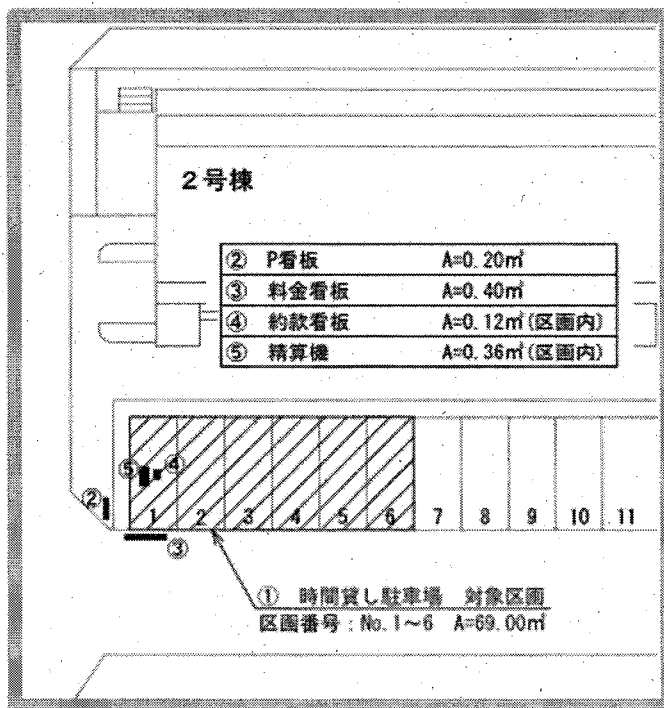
2号棟

| ② | P看板 | A=0.20㎡ |
|---|---|---|
| ③ | 料金看板 | A=0.40㎡ |
| ④ | 約款看板 | A=0.12㎡(区画内) |
| ⑤ | 精算機 | A=0.36㎡(区画内) |

⑤ ④
②
1 2 3 4 5 6 7 8 9 10 11
③

① 時間貸し駐車場 対象区画
区画番号:No.1~6 A=69.00㎡